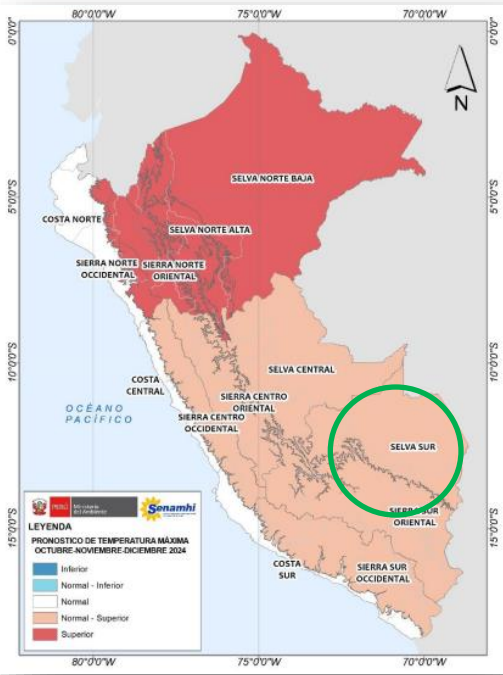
80°0'0"W
75°0'0"W
70°0'0"W

0°0'0"
0°0'0"

N

5°0'0"S
5°0'0"S

SELVA NORTE BAJA

COSTA NORTE

SELVA NORTE ALTA

SIERRA NORTE OCCIDENTAL

SIERRA NORTE ORIENTAL

10°0'0"S
10°0'0"S

SELVA CENTRAL

COSTA CENTRAL

SIERRA CENTRO ORIENTAL

OCÉANO PACÍFICO

SIERRA CENTRO OCCIDENTAL

SELVA SUR

SIERRA SUR ORIENTAL

15°0'0"S
15°0'0"S

PERÚ Ministerio del Ambiente

Senamhi

LEYENDA

PRONOSTICO DE TEMPERATURA MÁXIMA OCTUBRE-NOVIEMBRE-DICIEMBRE 2024

Inferior
Normal - Inferior
Normal
Normal - Superior
Superior

COSTA SUR

SIERRA SUR OCCIDENTAL

80°0'0"W
75°0'0"W
70°0'0"W